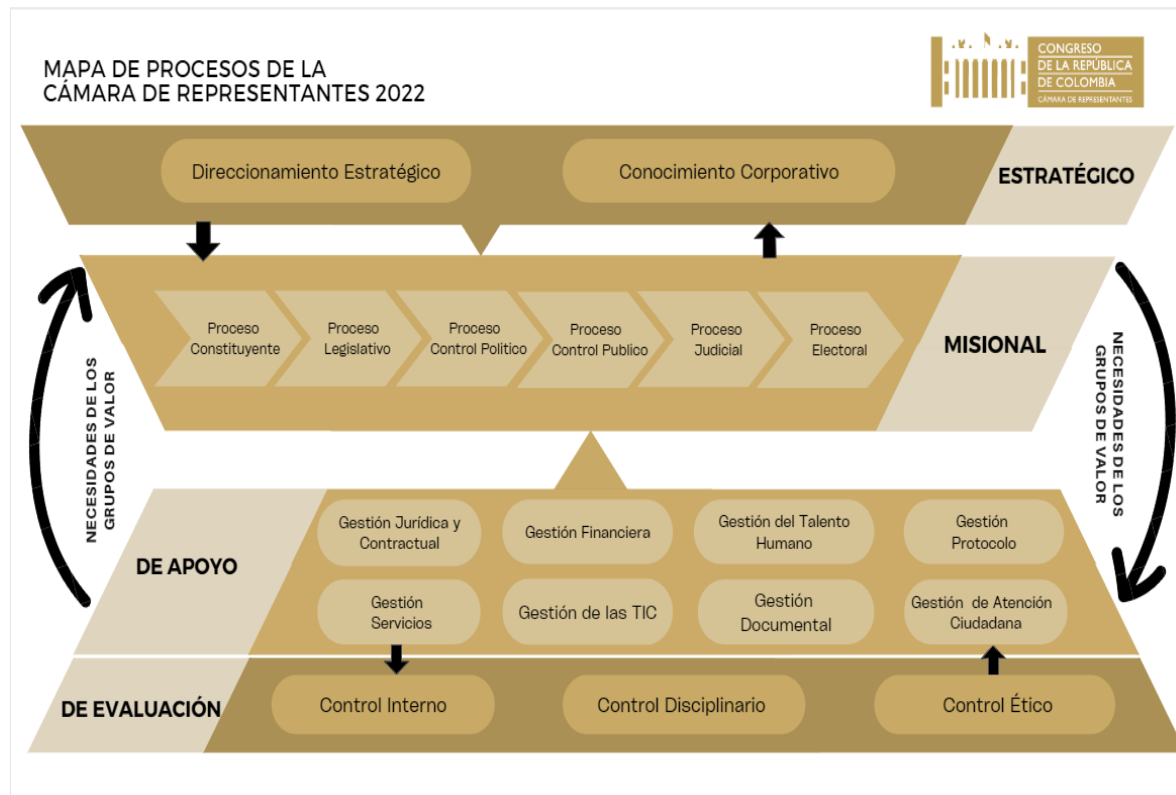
MAPA DE PROCESOS DE LA CÁMARA DE REPRESENTANTES 2022

CONGRESO DE LA REPÚBLICA DE COLOMBIA CÁMARA DE REPRESENTANTES

Direccionamiento Estratégico

Conocimiento Corporativo

ESTRATÉGICO

Proceso Constituyente

Proceso Legislativo

Proceso Control Politico

Proceso Control Publico

Proceso Judicial

Proceso Electoral

MISIONAL

NECESIDADES DE LOS GRUPOS DE VALOR

NECESIDADES DE LOS GRUPOS DE VALOR

DE APOYO

Gestión Jurídica y Contractual

Gestión Financiera

Gestión del Talento Humano

Gestión Protocolo

Gestión Servicios

Gestión de las TIC

Gestión Documental

Gestión de Atención Ciudadana

DE EVALUACIÓN

Control Interno

Control Disciplinario

Control Ético